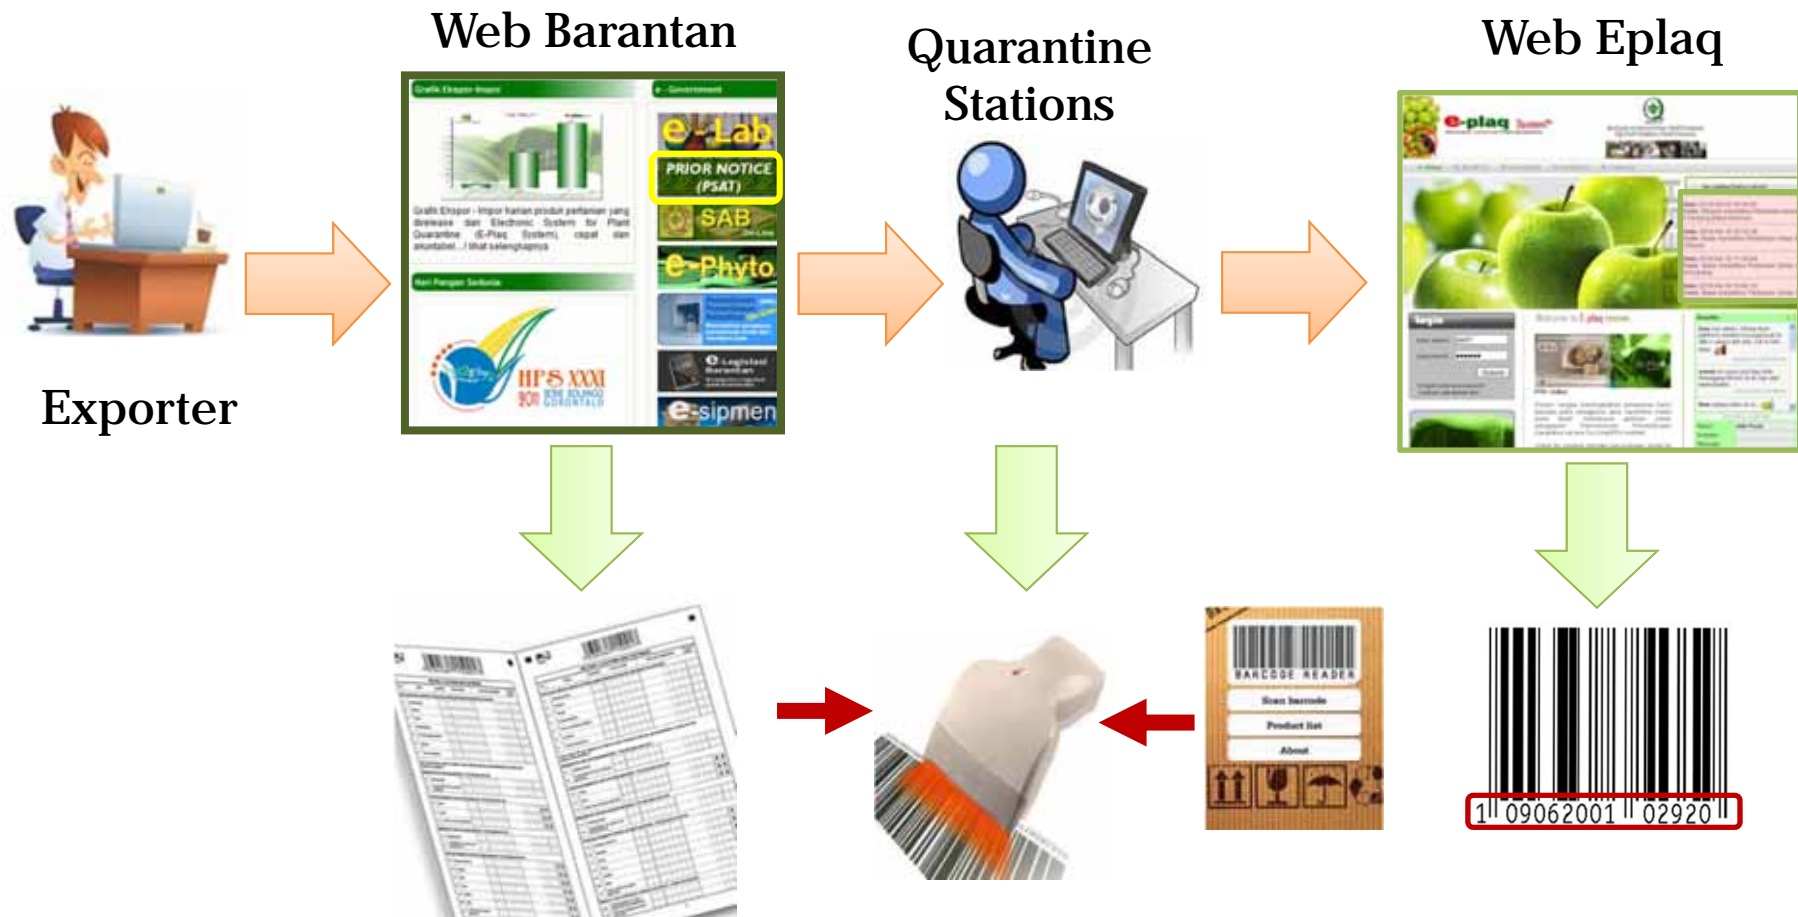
Web Barantan

Quarantine Stations

Web Eplaq

Exporter

Grafik Ekspor-Impor

e - Government

e-Lab

PRIOR NOTICE (PSAT)

SAB

e-Phyto

e-sipmen

Grafik Ekspor - Impor hasil produk pertanian yang diproses dan Electronic System for Plant Quarantine (E-Plaq System), cepat dan akuntabel... / lihat selengkapnya

Hari Pangan Sedunia

HPS XXXI

e-plaq

BARCODE READER

Scan barcode

Product list

About

1 09062001 02920